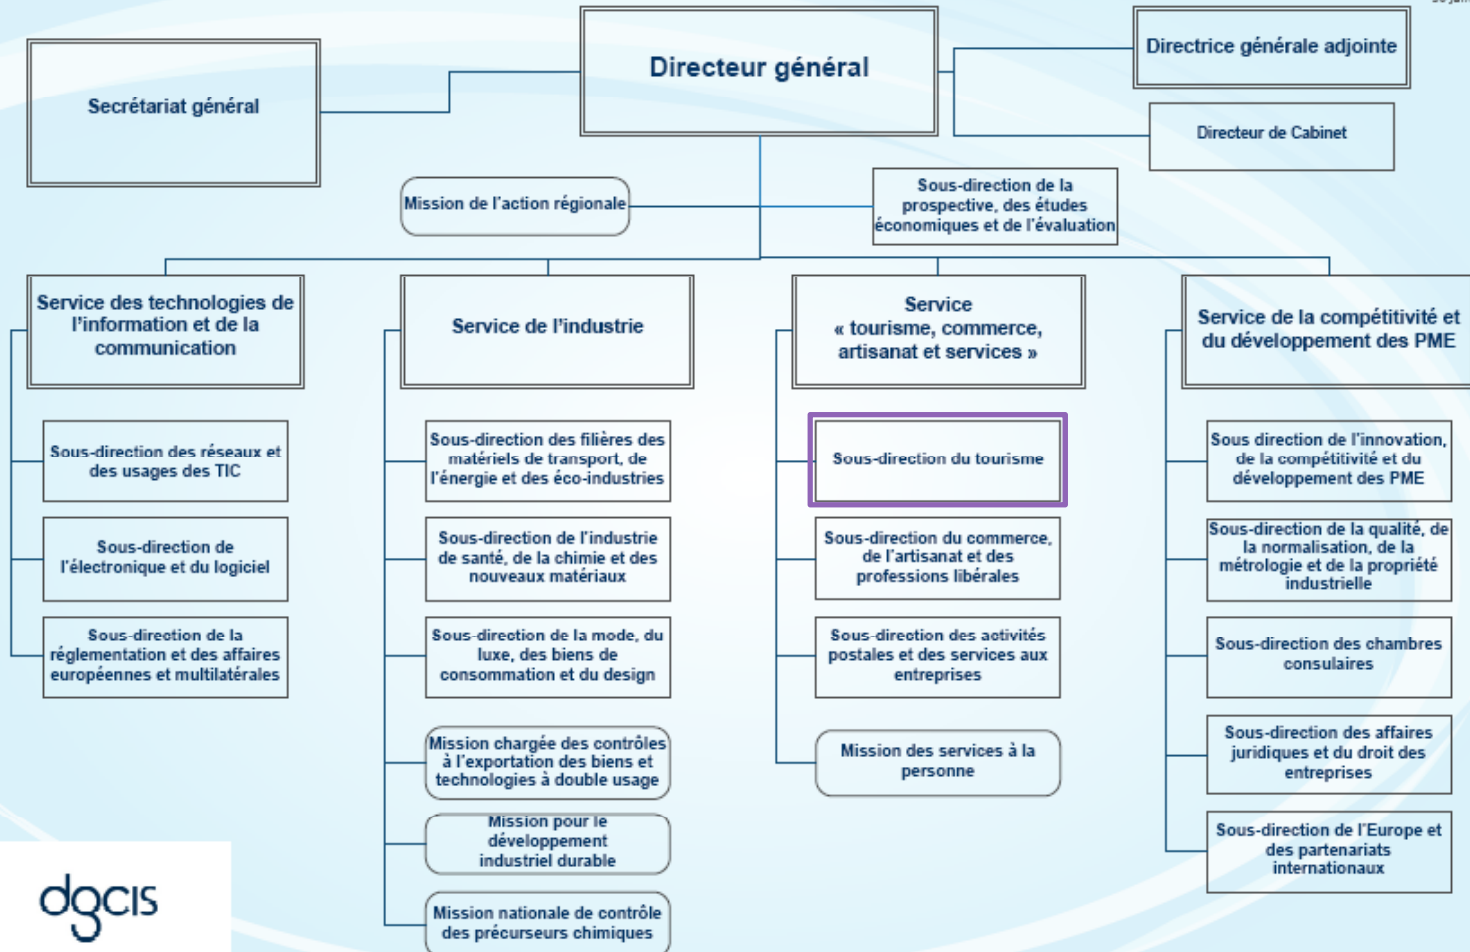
Directeur général

Secrétariat général

Directrice générale adjointe

Directeur de Cabinet

Mission de l'action régionale

Sous-direction de la prospective, des études économiques et de l'évaluation

Service des technologies de l'information et de la communication

Sous-direction des réseaux et des usages des TIC

Sous-direction de l'électronique et du logiciel

Sous-direction de la réglementation et des affaires européennes et multilatérales

Service de l'industrie

Sous-direction des filières des matériels de transport, de l'énergie et des éco-industries

Sous-direction de l'industrie de santé, de la chimie et des nouveaux matériaux

Sous-direction de la mode, du luxe, des biens de consommation et du design

Mission chargée des contrôles à l'exportation des biens et technologies à double usage

Mission pour le développement industriel durable

Mission nationale de contrôle des précurseurs chimiques

Service « tourisme, commerce, artisanat et services »

Sous-direction du tourisme

Sous-direction du commerce, de l'artisanat et des professions libérales

Sous-direction des activités postales et des services aux entreprises

Mission des services à la personne

Service de la compétitivité et du développement des PME

Sous direction de l'innovation, de la compétitivité et du développement des PME

Sous-direction de la qualité, de la normalisation, de la métrologie et de la propriété industrielle

Sous-direction des chambres consulaires

Sous-direction des affaires juridiques et du droit des entreprises

Sous-direction de l'Europe et des partenariats internationaux

dgcis